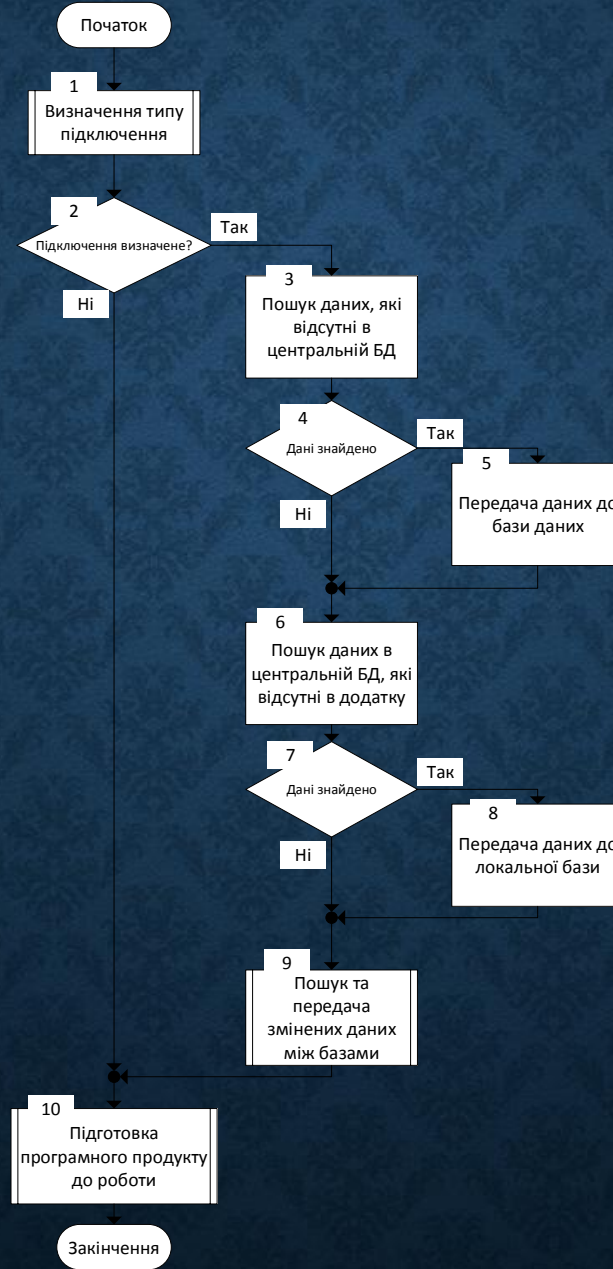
Початок

1
Визначення типу підключення

2
Підключення визначене?

Так

Ні

3
Пошук даних, які відсутні в центральній БД

4
Дані знайдено

Так

5
Передача даних до бази даних

Ні

6
Пошук даних в центральній БД, які відсутні в додатку

7
Дані знайдено

Так

8
Передача даних до локальної бази

Ні

9
Пошук та передача змінених даних між базами

10
Підготовка програмного продукту до роботи

Закінчення